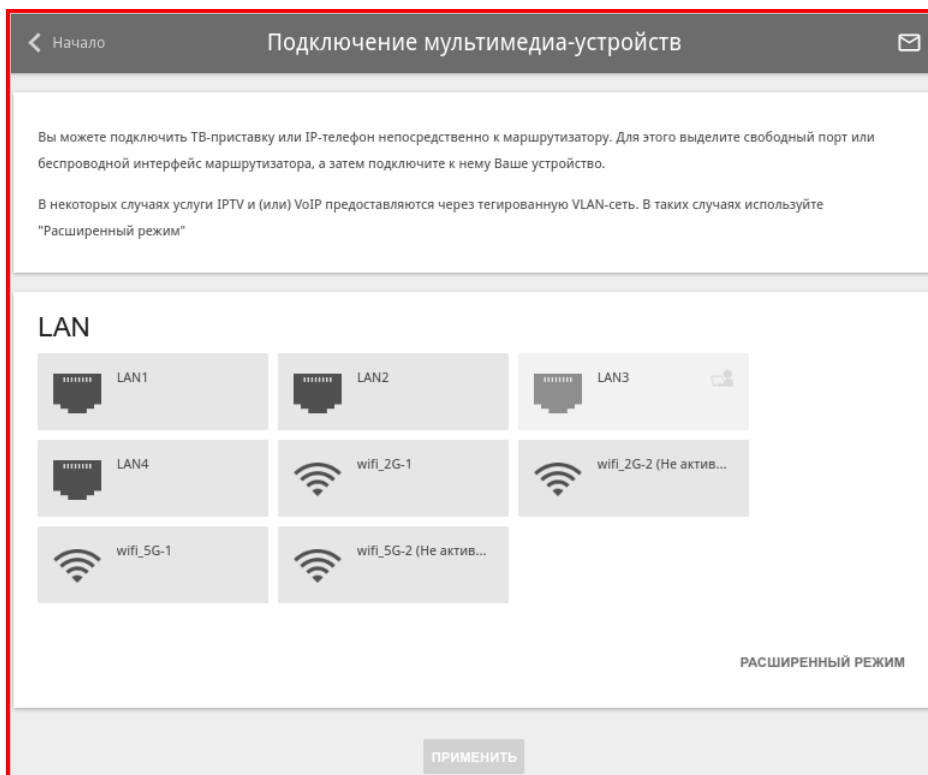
Начало

Подключение мультимедиа-устройств

Вы можете подключить ТВ-приставку или IP-телефон непосредственно к маршрутизатору. Для этого выделите свободный порт или беспроводной интерфейс маршрутизатора, а затем подключите к нему Ваше устройство.

В некоторых случаях услуги IPTV и (или) VoIP предоставляются через тегированную VLAN-сеть. В таких случаях используйте "Расширенный режим"

LAN

LAN1

LAN2

LAN3

LAN4

wifi_2G-1

wifi_2G-2 (Не актив...

wifi_5G-1

wifi_5G-2 (Не актив...

РАСШИРЕННЫЙ РЕЖИМ

ПРИМЕНИТЬ